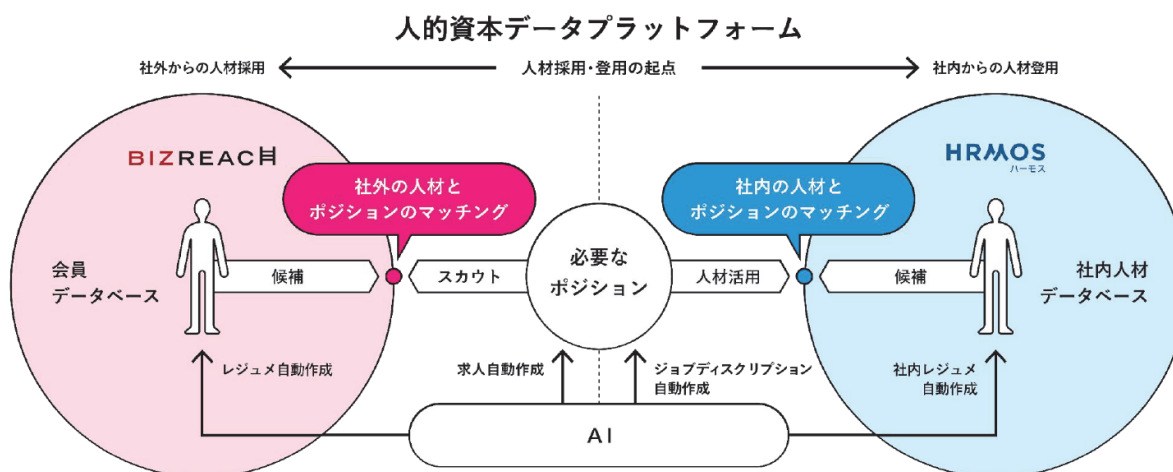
人的資本データプラットフォーム

社外からの人材採用

人材採用・登用の起点

社内からの人材登用

BIZREACH

社外の人材と
ポジションのマッチング

HRMOS
ハーモス

社内の人材と
ポジションのマッチング

会員
データベース

候補

スカウト

必要な
ポジション

人材活用

候補

社内人材
データベース

レジュメ自動作成

求人自動作成

ジョブディスクリプション
自動作成

社内レジュメ
自動作成

AI